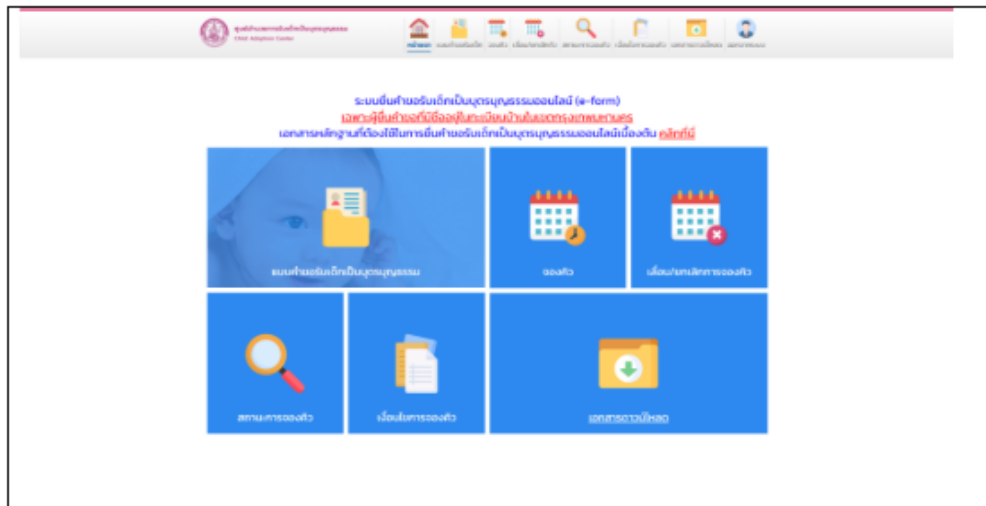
ศูนย์อำนวยการรับเด็กเป็นบุตรบุญธรรม
Child Adoption Center

หน้าแรก แบบคำขอรับเด็ก จองคิว เลื่อน/ยกเลิกคิว สถานะการจองคิว เงื่อนไขการจองคิว เอกสารดาวน์โหลด ออกจากระบบ

ระบบยื่นคำขอรับเด็กเป็นบุตรบุญธรรมออนไลน์ (e-form)
เฉพาะผู้ยื่นคำขอที่มีชื่ออยู่ในทะเบียนบ้านในเขตกรุงเทพมหานคร
เอกสารหลักฐานที่ต้องใช้ในการยื่นคำขอรับเด็กเป็นบุตรบุญธรรมออนไลน์เบื้องต้น คลิกที่นี่

แบบคำขอรับเด็กเป็นบุตรบุญธรรม

จองคิว

เลื่อน/ยกเลิกการจองคิว

สถานะการจองคิว

เงื่อนไขการจองคิว

เอกสารดาวน์โหลด